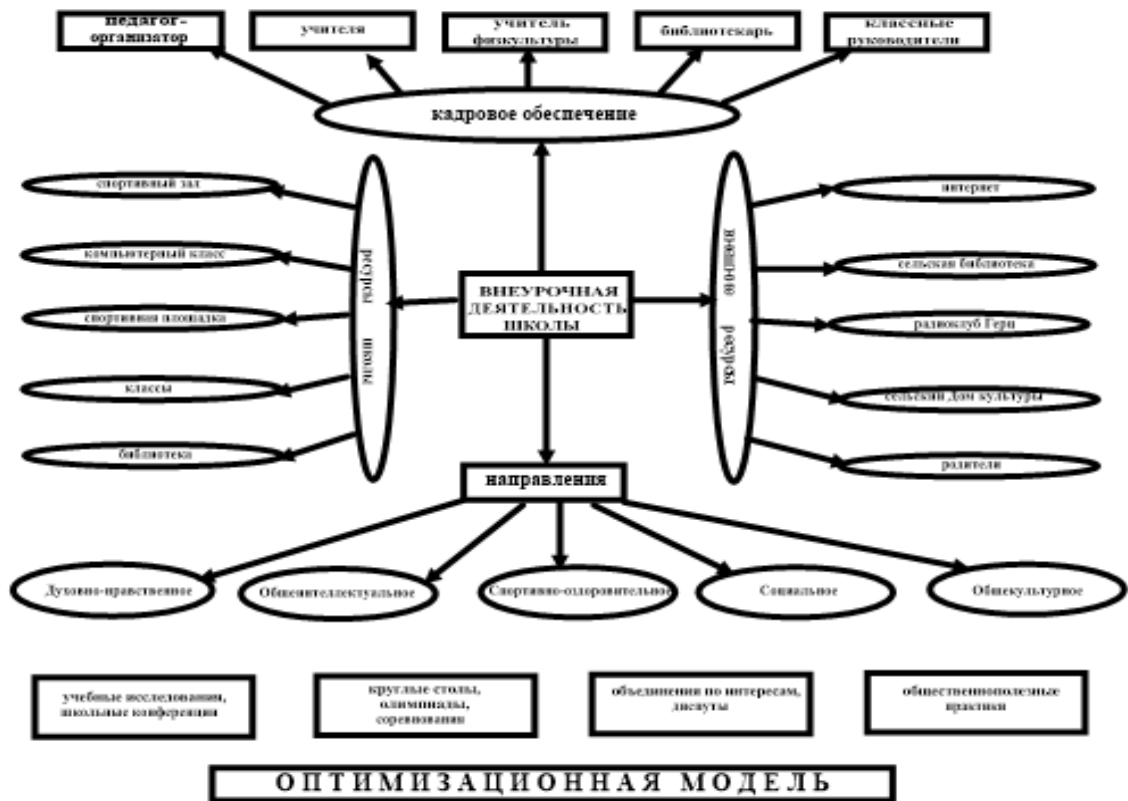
педагог-организатор

учителя

учитель физкультуры

библиотекарь

классные руководители

кадровое обеспечение

спортивный зал

компьютерный класс

спортивная площадка

классы

библиотека

ресурсы школы

ВНЕУРОЧНАЯ ДЕЯТЕЛЬНОСТЬ ШКОЛЫ

внешние ресурсы

интернет

сельская библиотека

радиоклуб Гера

сельский Дом культуры

родители

направления

Духовно-нравственное

Общеинтеллектуальное

Спортивно-оздоровительное

Социальное

Общекультурное

учебные исследования, школьные конференции

круглые столы, олимпиады, соревнования

объединения по интересам, диспуты

общественнополезные практики

ОПТИМИЗАЦИОННАЯ МОДЕЛЬ